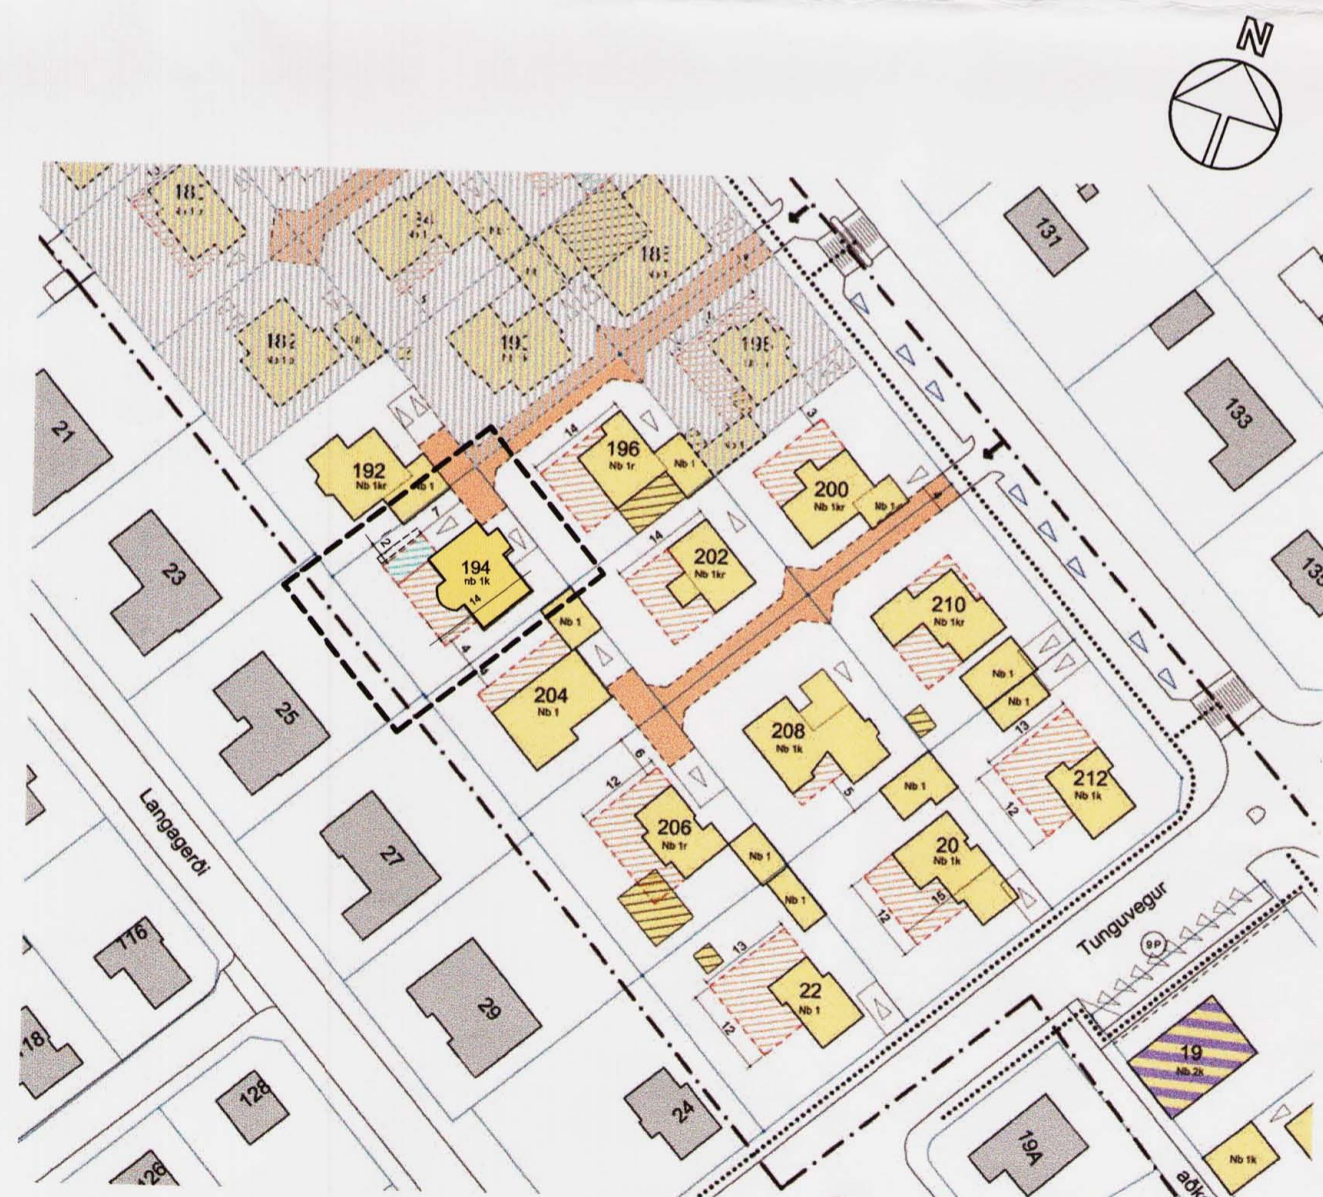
N

18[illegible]

18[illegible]

19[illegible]

18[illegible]

19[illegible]

131

133

135

21

192
Nb 1kr

Nb 1

196
Nb 1r

Nb 1

200
Nb 1kr

Nb 1

14

14

3

7

2

194
nb 1k

14

202
Nb 1kr

14

210
Nb 1kr

23

Nb 1

4

204
Nb 1

Nb 1

Nb 1

25

208
Nb 1k

13

6

5

212
Nb 1k

12

Nb 1

12

Langagerði

27

206
Nb 1r

Nb 1

20
Nb 1k

Nb 1

12

15

Tunguvegur

8P

116

13

29

22
Nb 1

12

19
Nb 2k

18

128

24

19A

126

Nb 1k

aðk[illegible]